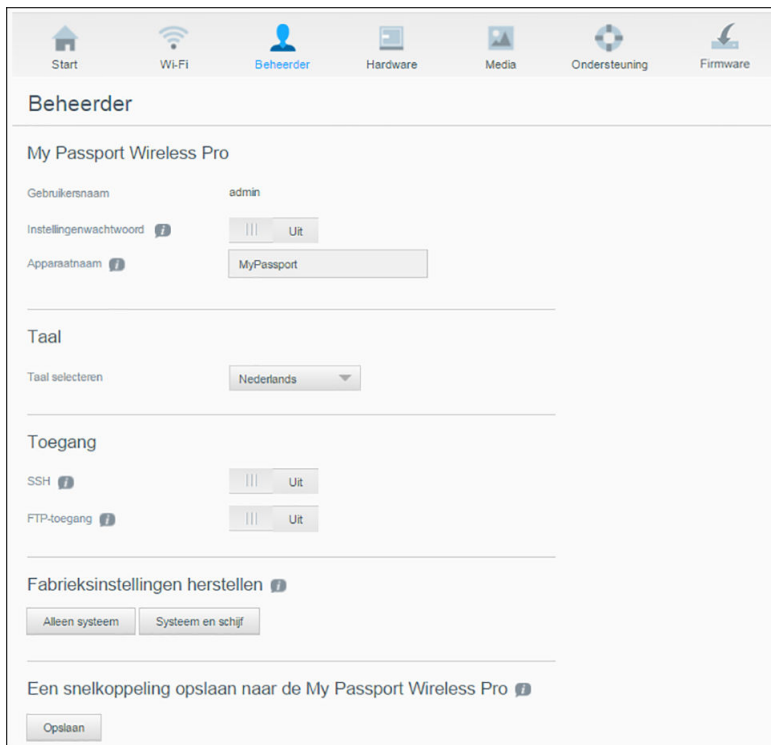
Start Wi-Fi Beheerder Hardware Media Ondersteuning Firmware

Beheerder

My Passport Wireless Pro

Gebruikersnaam admin

Instellingenwachtwoord Uit

Apparaatnaam MyPassport

Taal

Taal selecteren Nederlands

Toegang

SSH Uit

FTP-toegang Uit

Fabrieksinstellingen herstellen

Alleen systeem Systeem en schijf

Een snelkoppeling opslaan naar de My Passport Wireless Pro

Opslaan